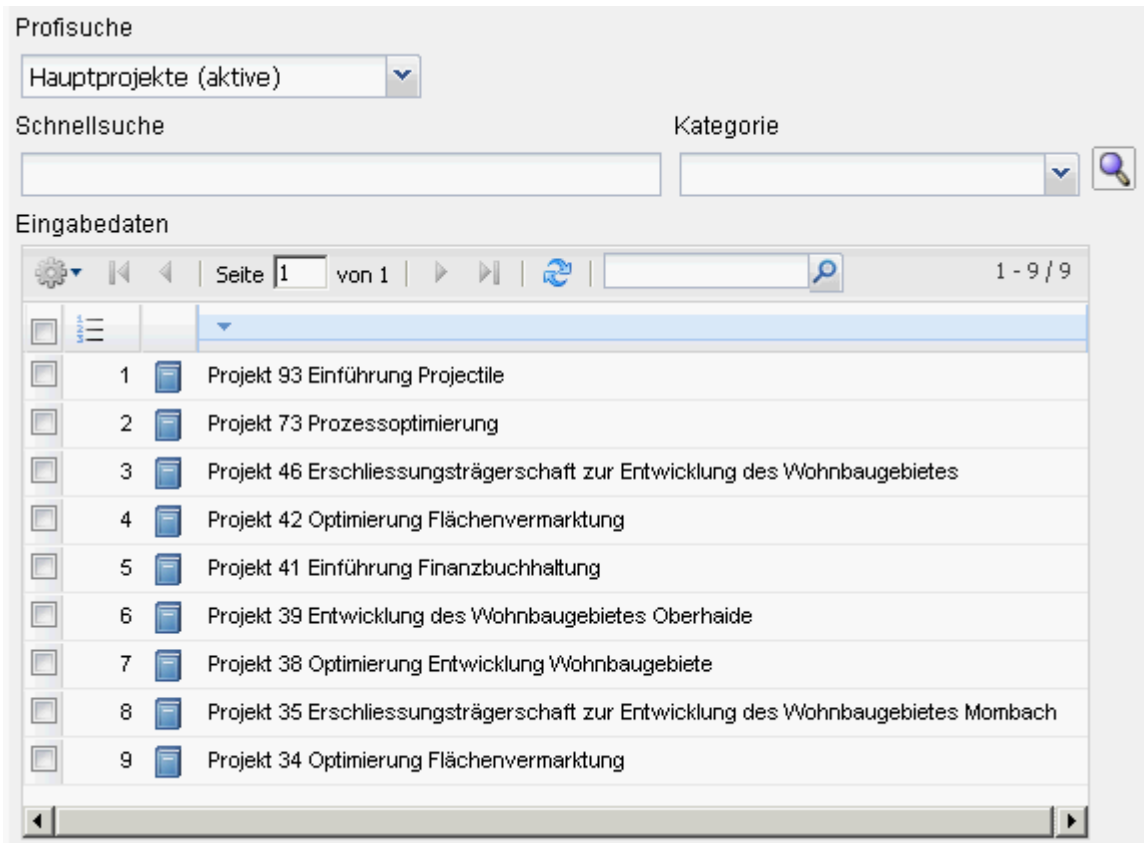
Profisuche

Hauptprojekte (aktive)

Schnellsuche

Kategorie

Eingabedaten

Seite 1 von 1

1 - 9 / 9

| | | | |
|---|---|---|---|
| | 1 | | Projekt 93 Einführung Projectile |
| | 2 | | Projekt 73 Prozessoptimierung |
| | 3 | | Projekt 46 Erschliessungsträgerschaft zur Entwicklung des Wohnbaugebietes |
| | 4 | | Projekt 42 Optimierung Flächenvermarktung |
| | 5 | | Projekt 41 Einführung Finanzbuchhaltung |
| | 6 | | Projekt 39 Entwicklung des Wohnbaugebietes Oberhaide |
| | 7 | | Projekt 38 Optimierung Entwicklung Wohnbaugebiete |
| | 8 | | Projekt 35 Erschliessungsträgerschaft zur Entwicklung des Wohnbaugebietes Mombach |
| | 9 | | Projekt 34 Optimierung Flächenvermarktung |